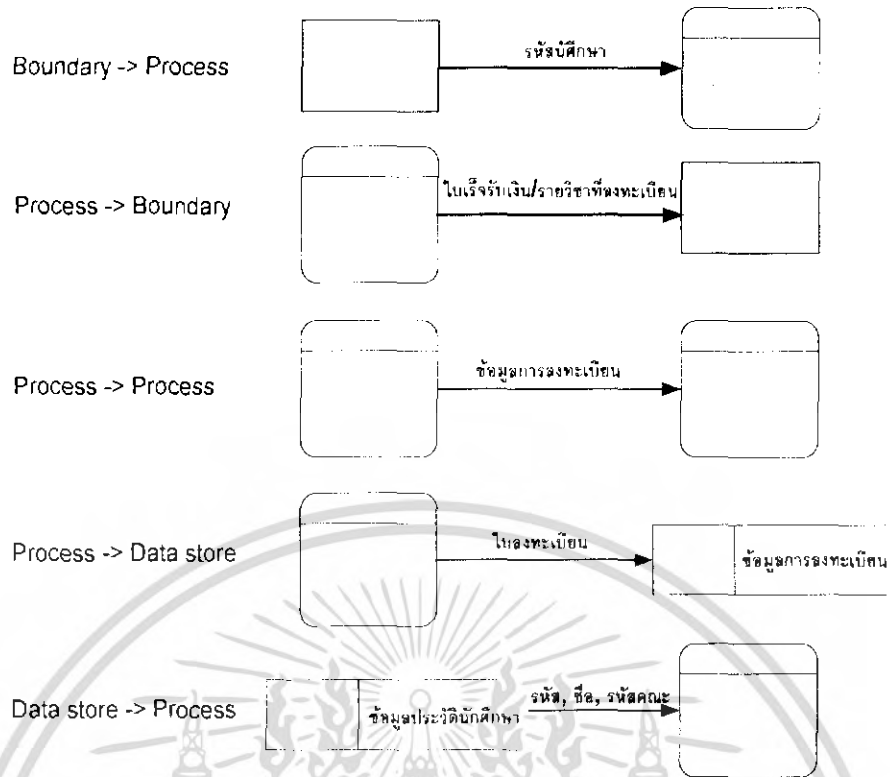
Boundary -> Process

รหัสนักศึกษา

Process -> Boundary

ใบเสร็จรับเงิน/รายวิชาที่ลงทะเบียน

Process -> Process

ข้อมูลการลงทะเบียน

Process -> Data store

ใบลงทะเบียน

ข้อมูลการลงทะเบียน

Data store -> Process

ข้อมูลประวัตินักศึกษา

รหัส, ชื่อ, รหัสคณะ